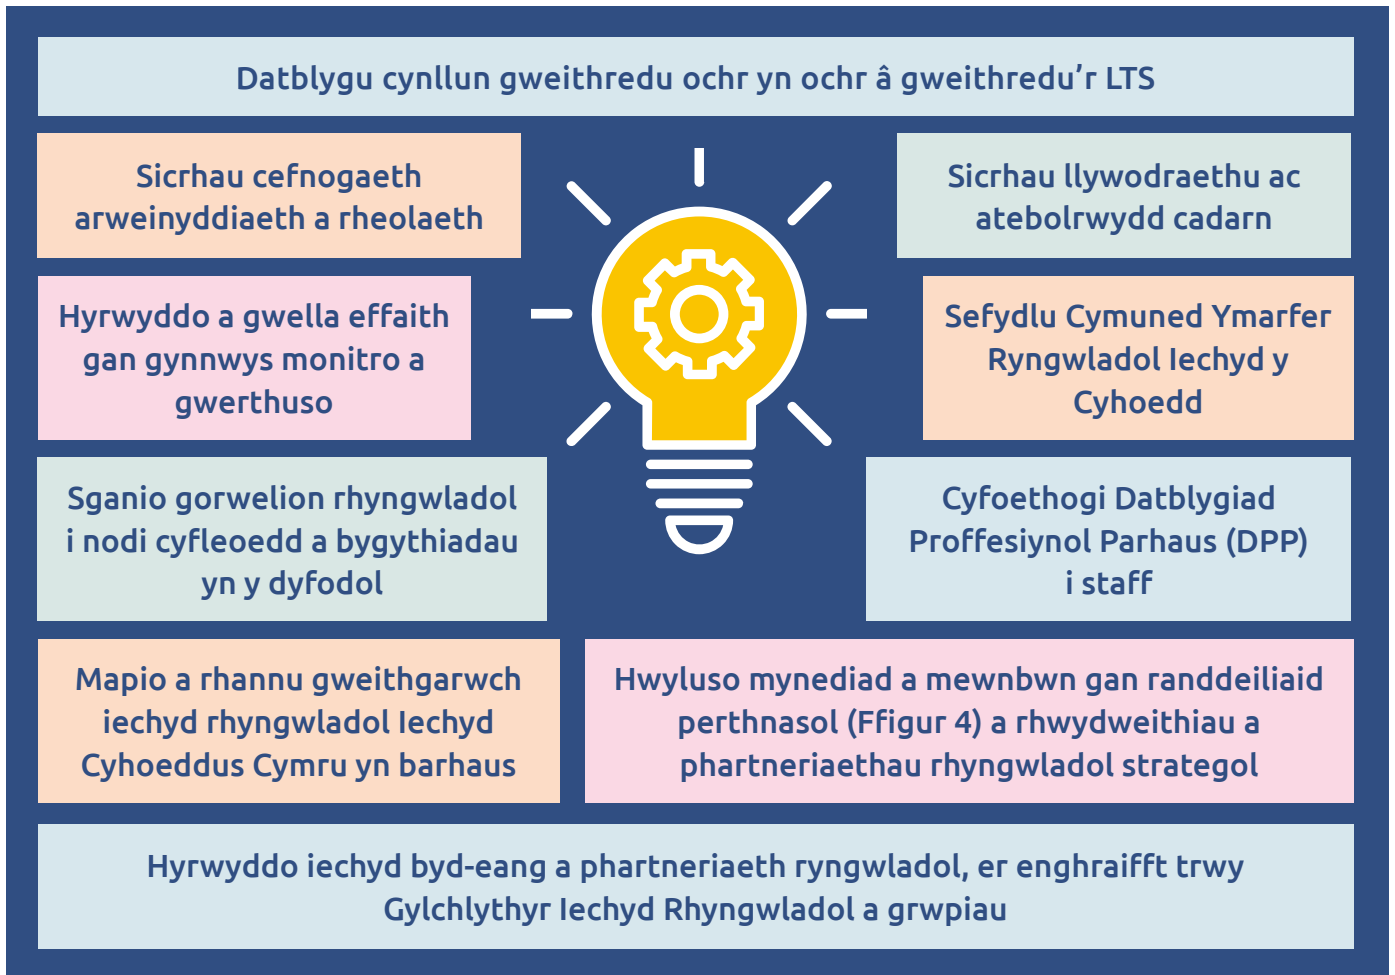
Datblygu cynllun gweithredu ochr yn ochr â gweithredu'r LTS

Sicrhau cefnogaeth arweinyddiaeth a rheolaeth

Sicrhau llywodraethu ac atebolrwydd cadarn

Hyrwyddo a gwella effaith gan gynnwys monitro a gwerthuso

Sefydlu Cymuned Ymarfer Ryngwladol Iechyd y Cyhoedd

Sganio gorwelion rhyngwladol i nodi cyfleoedd a bygythiadau yn y dyfodol

Cyfoethogi Datblygiad Proffesiynol Parhaus (DPP) i staff

Mapio a rhannu gweithgarwch iechyd rhyngwladol Iechyd Cyhoeddus Cymru yn barhaus

Hwyluso mynediad a mewnbwn gan randdeiliaid perthnasol (Ffigur 4) a rhwydweithiau a phartneriaethau rhyngwladol strategol

Hyrwyddo iechyd byd-eang a phartneriaeth ryngwladol, er enghraifft trwy Gylchlythyr Iechyd Rhyngwladol a grwpiau